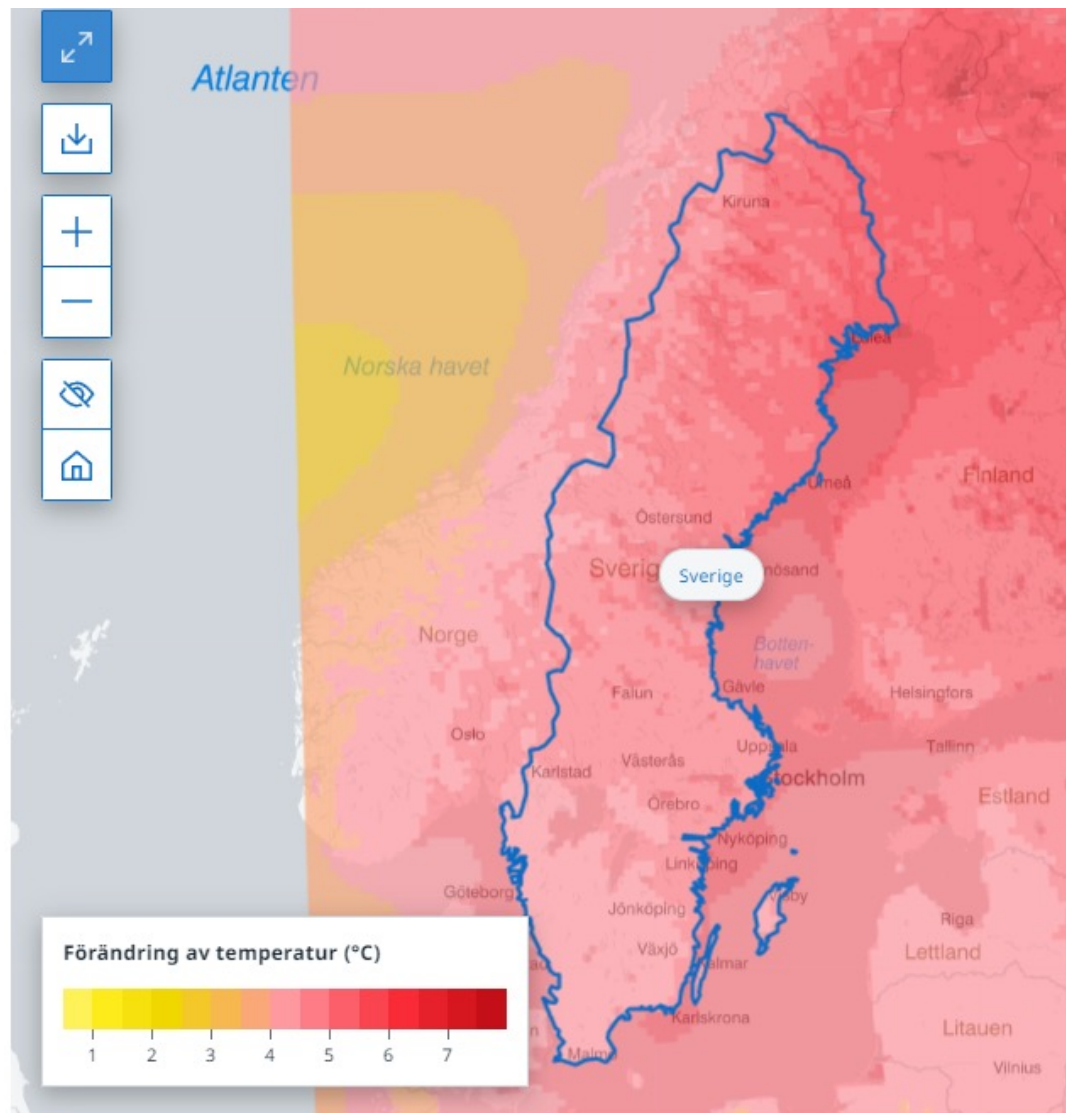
Atlanten

Norska havet

Kiruna

Luleå

Umeå

Finland

Östersund

Sverige

Härnösand

Norge

Botten-
havet

Falun

Gävle

Helsingfors

Oslo

Uppsala

Tallinn

Karlstad

Västerås

Stockholm

Estland

Örebro

Nyköping

Linköping

Göteborg

Visby

Jönköping

Riga

Växjö

Kalmar

Lettland

Karlskrona

Litauen

Malmö

Vilnius

Förändring av temperatur (°C)

1 2 3 4 5 6 7